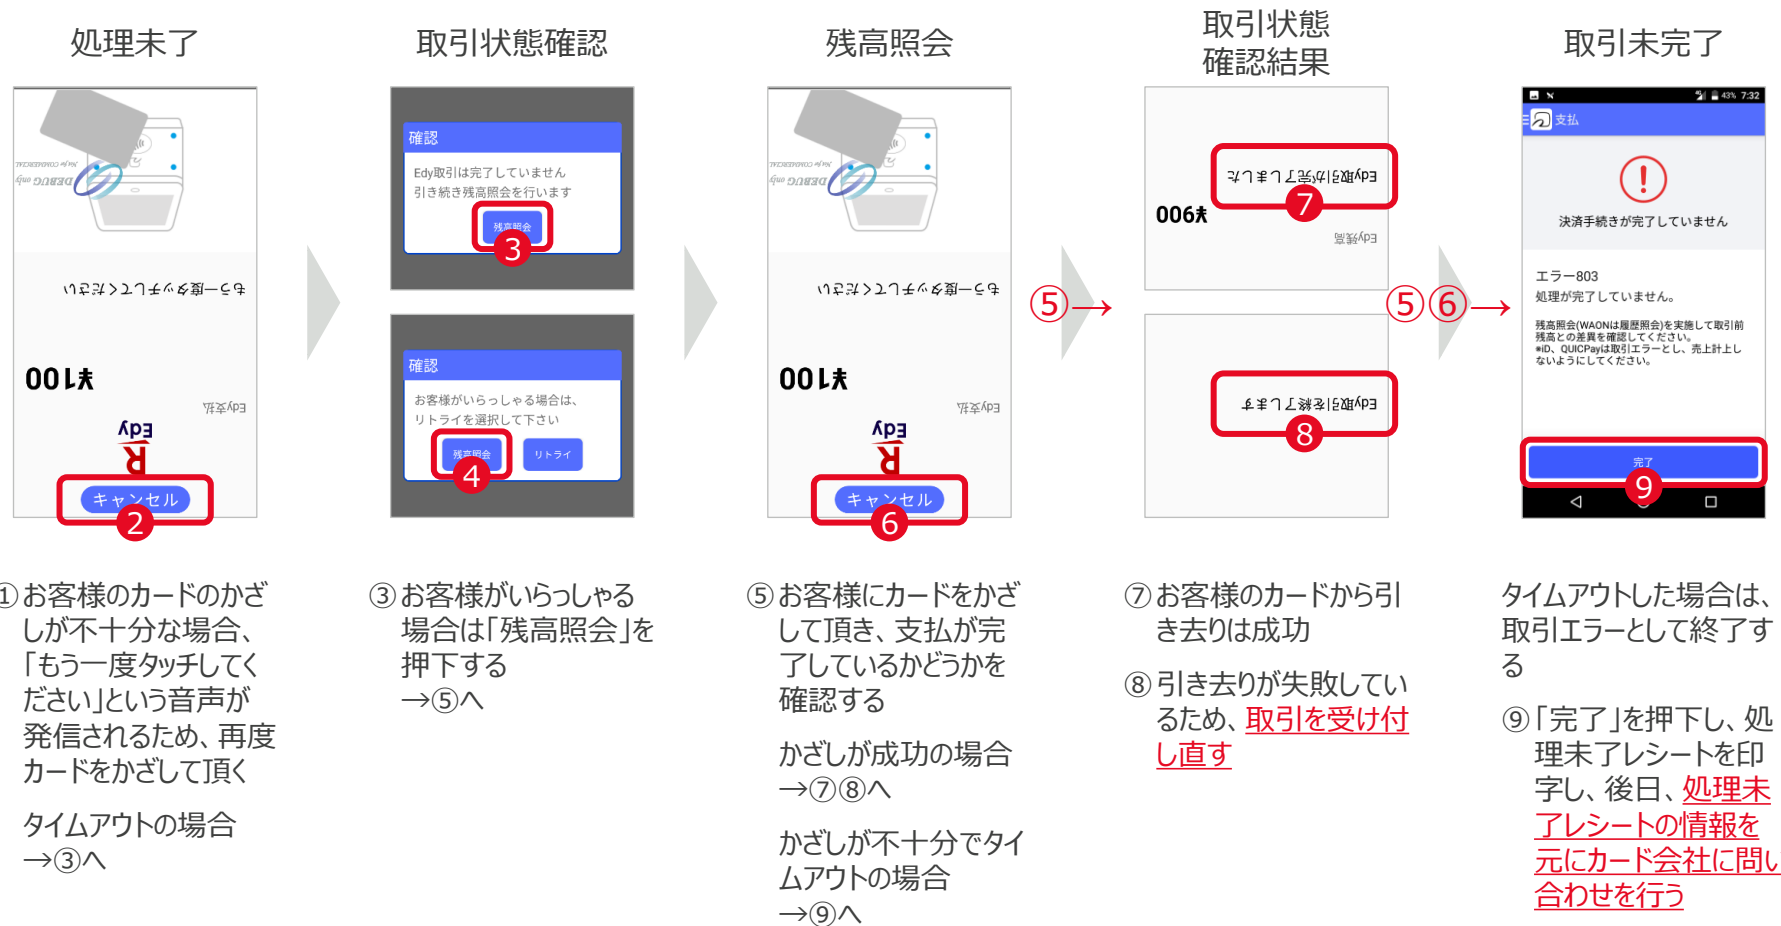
処理未了

もう一度タッチしてください

¥100

Edy支払

Edy

R

キャンセル

2

①お客様のカードのかざしが不十分な場合、「もう一度タッチしてください」という音声が発信されるため、再度カードをかざして頂く

タイムアウトの場合
→③へ

取引状態確認

確認

Edy取引は完了していません
引き続き残高照会を行います

残高照会

3

確認

お客様がいらっしゃる場合は、
リトライを選択して下さい

残高照会

リトライ

4

③お客様がいらっしゃる場合は「残高照会」を押下する
→⑤へ

残高照会

もう一度タッチしてください

¥100

Edy支払

Edy

R

キャンセル

6

⑤お客様にカードをかざして頂き、支払が完了しているかどうかを確認する

かざしが成功の場合
→⑦⑧へ

かざしが不十分でタイムアウトの場合
→⑨へ

⑤→

取引状態
確認結果

Edy取引が完了しました

7

¥900

Edy残高

Edy取引を終了します

8

⑦お客様のカードから引き去りは成功

⑧引き去りが失敗しているため、取引を受け付し直す

⑤⑥→

取引未完了

43% 7:32

支払

!

決済手続きが完了していません

エラー803
処理が完了していません。

残高照会(WAONは履歴照会)を実施して取引前残高との差異を確認してください。
※iD、QUICPayは取引エラーとし、売上計上しないようにしてください。

完了

9

タイムアウトした場合は、取引エラーとして終了する

⑨「完了」を押下し、処理未了レシートを印字し、後日、処理未了レシートの情報を元にカード会社に問い合わせを行う